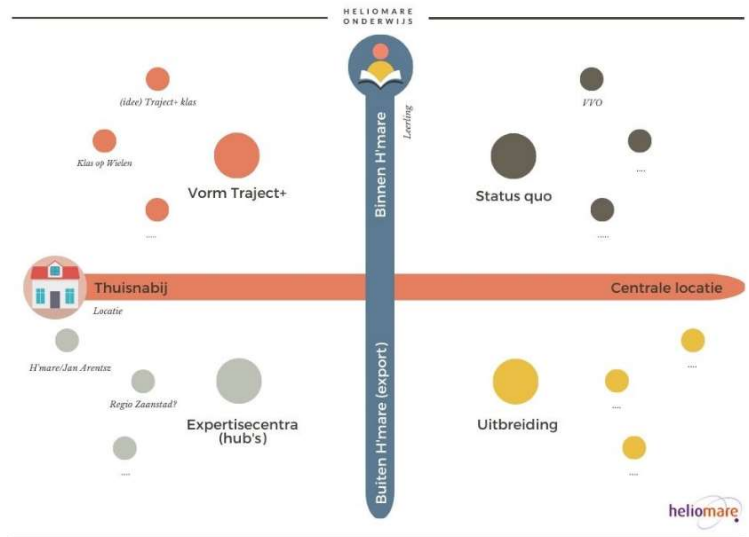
HELIOMARE ONDERWIJS

(idee) Traject+ klas

Klas op Wielen

Vorm Traject+

....

Leerling

Binnen H'mare

VVO

....

Status quo

....

Thuisnabij

Locatie

Centrale locatie

H'mare/Jan Arentsz

Regio Zaanstad?

Expertisecentra (hub's)

....

Buiten H'mare (export)

Uitbreiding

....

....

....

heliomare